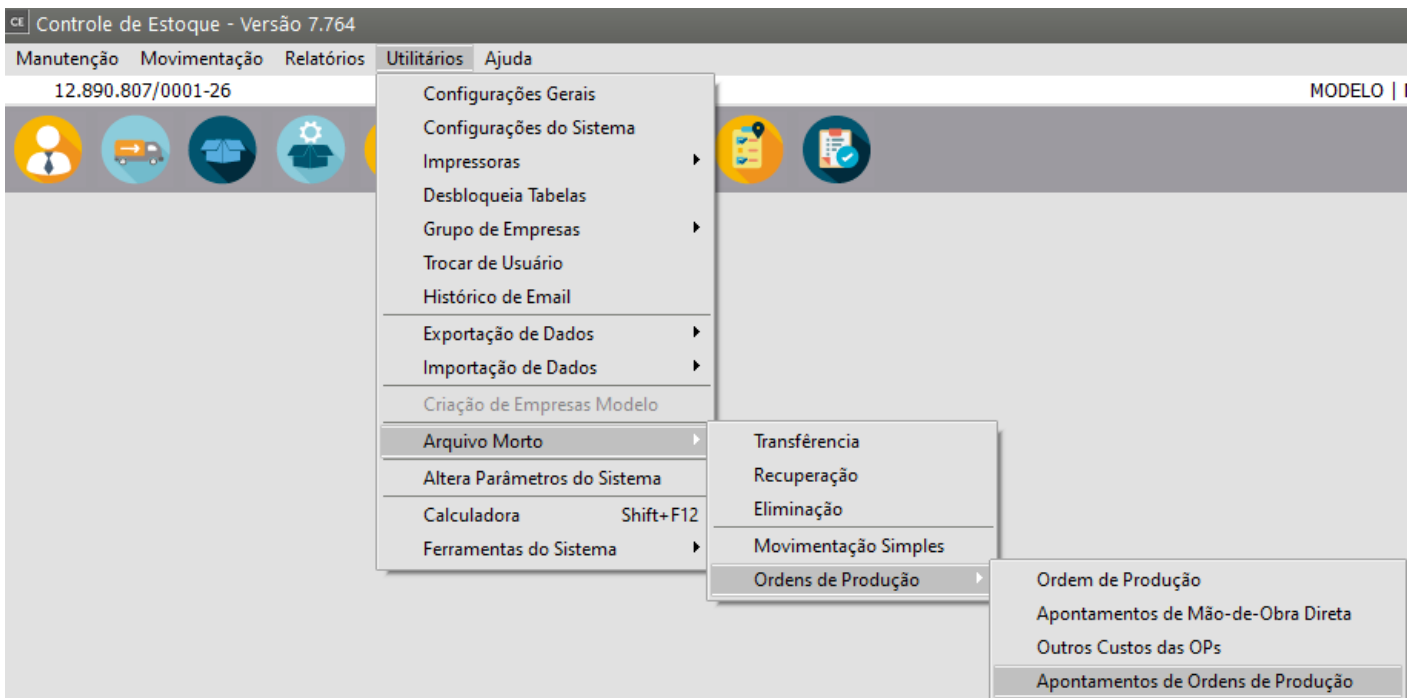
CE Controle de Estoque - Versão 7.764

Manutenção Movimentação Relatórios Utilitários Ajuda

12.890.807/0001-26

MODELO | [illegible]

Configurações Gerais
Configurações do Sistema
Impressoras
Desbloqueia Tabelas
Grupo de Empresas
Trocar de Usuário
Histórico de Email
Exportação de Dados
Importação de Dados
Criação de Empresas Modelo
Arquivo Morto
Altera Parâmetros do Sistema
Calculadora Shift+F12
Ferramentas do Sistema

Transferência
Recuperação
Eliminação
Movimentação Simples
Ordens de Produção

Ordem de Produção
Apontamentos de Mão-de-Obra Direta
Outros Custos das OPs
Apontamentos de Ordens de Produção